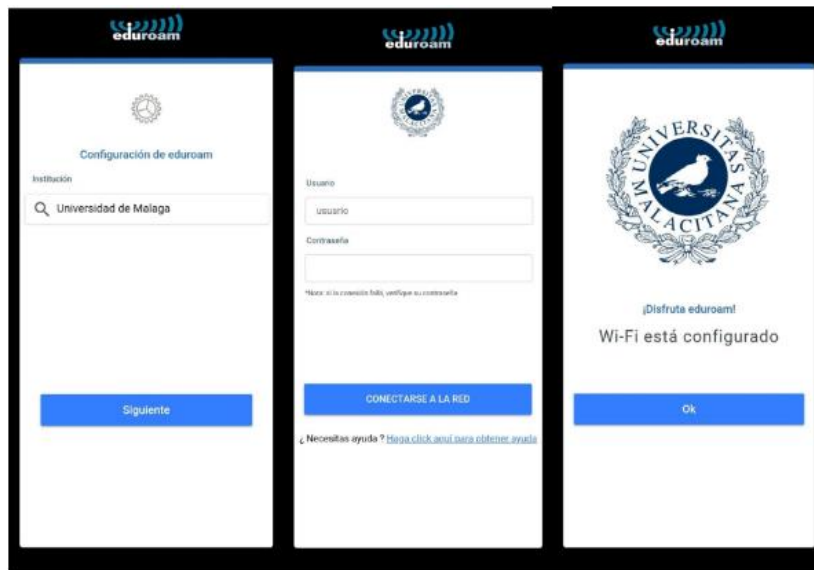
eduroam

Configuración de eduroam

Institución

Universidad de Malaga

Siguiente

eduroam

Usuario

usuario

Contraseña

*Nota: si la conexión falla, verifique su contraseña

CONECTARSE A LA RED

¿ Necesitas ayuda ? Haga click aquí para obtener ayuda

eduroam

UNIVERSITAS MALACITANA

¡Disfruta eduroam!

Wi-Fi está configurado

Ok